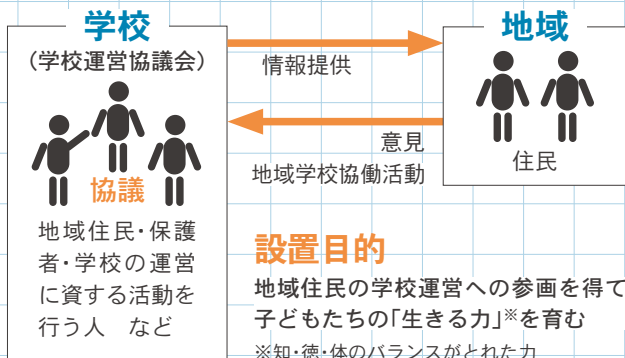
学校
（学校運営協議会）

協議

地域住民・保護者・学校の運営に資する活動を行う人　など

情報提供

意見
地域学校協働活動

地域

住民

設置目的
地域住民の学校運営への参画を得て子どもたちの「生きる力」※を育む
※知・徳・体のバランスがとれた力